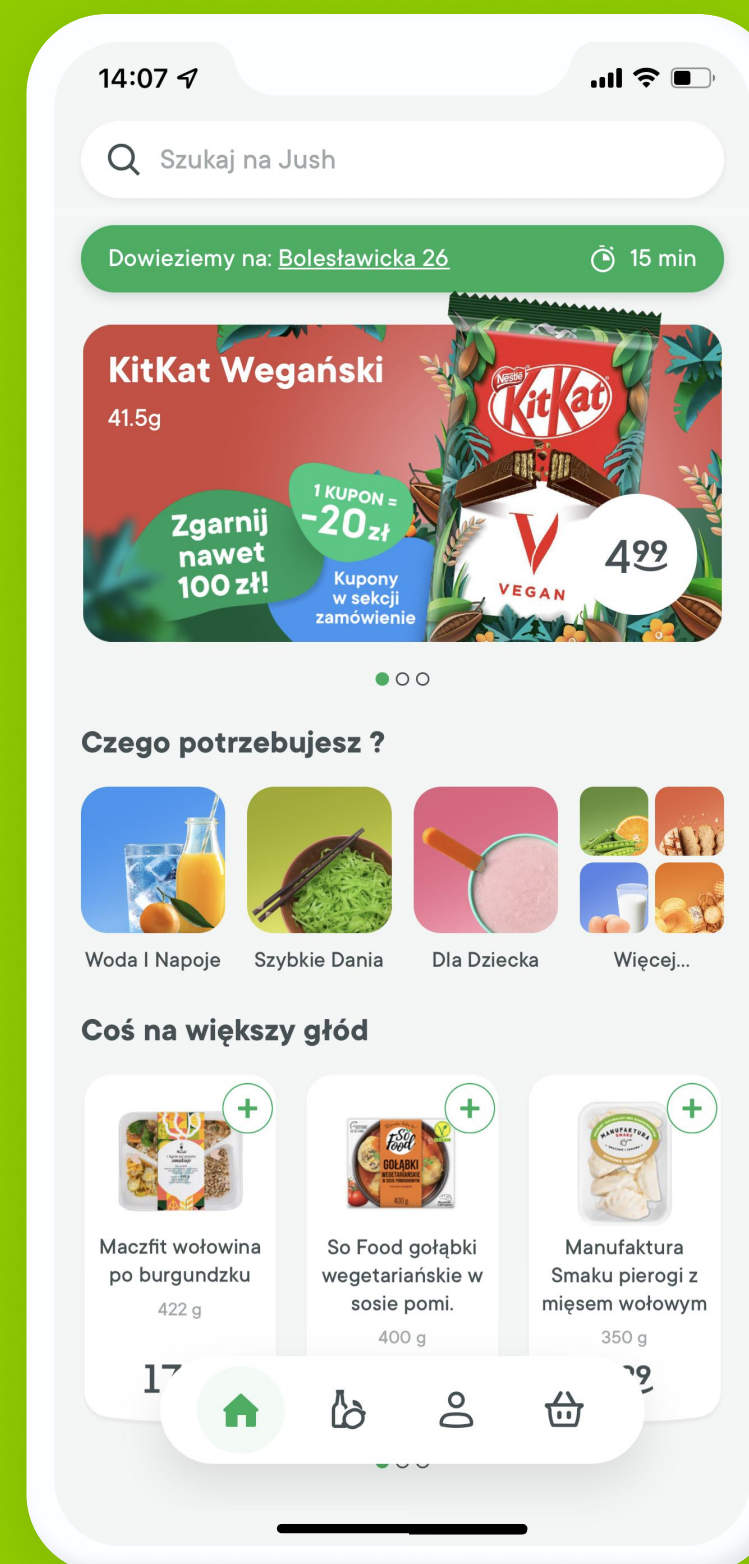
14:07

Szukaj na Jush

Dowieziemy na: Bolesławicka 26

15 min

KitKat Wegański

41.5g

Zgarnij nawet 100 zł!

1 KUPON = -20 zł

Kupony w sekcji zamówienie

Nestlé KitKat

VEGAN

$4^{99}$

Czego potrzebujesz ?

Woda I Napoje

Szybkie Dania

Dla Dziecka

Więcej...

Coś na większy głód

Maczfit wołowina po burgundzku

422 g

17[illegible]

So Food gołąbki wegetariańskie w sosie pomi.

400 g

Manufaktura Smaku pierogi z mięsem wołowym

350 g

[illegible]9